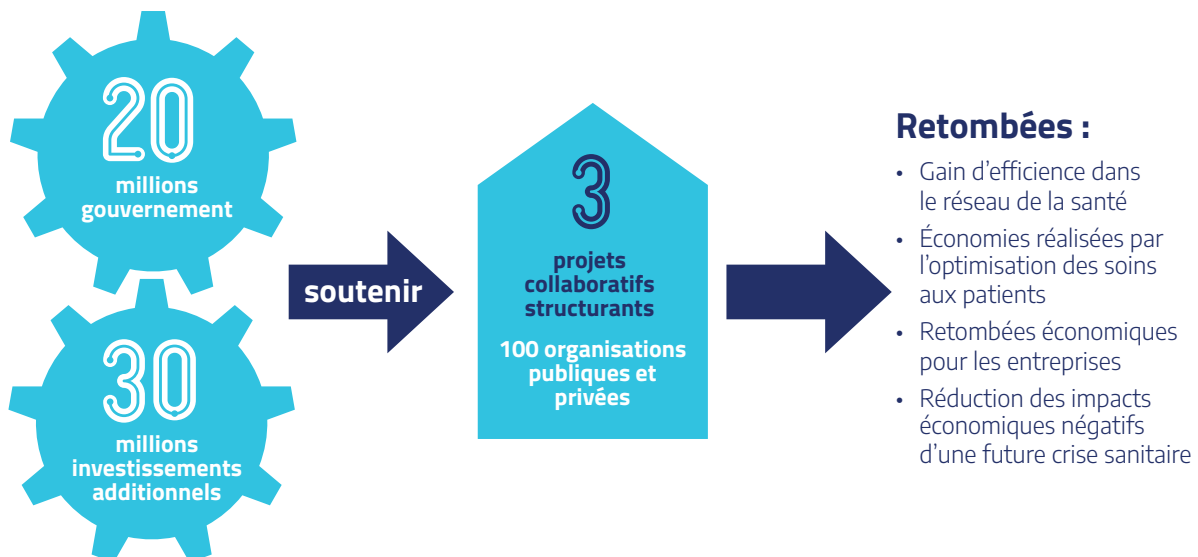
20
millions gouvernement

30
millions investissements additionnels

soutenir

3
projets collaboratifs structurants

100 organisations publiques et privées

Retombées :

• Gain d'efficience dans le réseau de la santé
• Économies réalisées par l'optimisation des soins aux patients
• Retombées économiques pour les entreprises
• Réduction des impacts économiques négatifs d'une future crise sanitaire